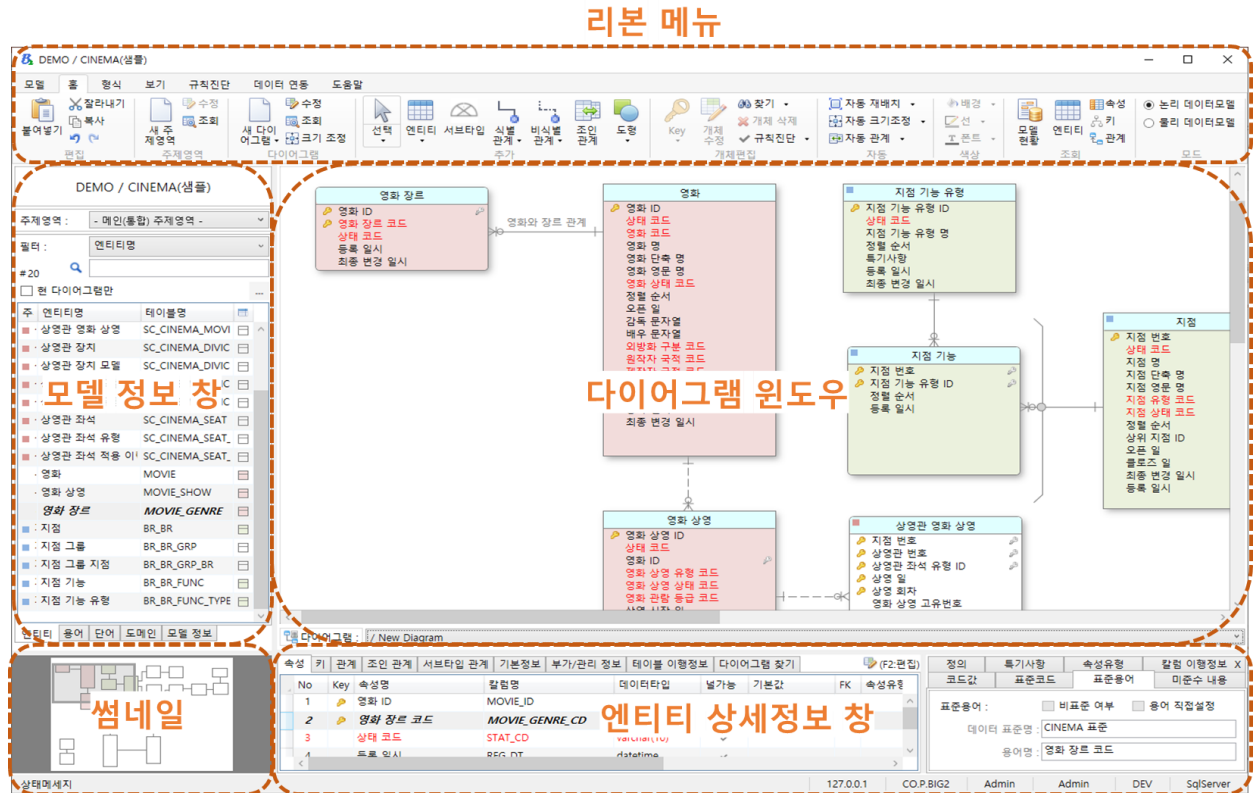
리본 메뉴

DEMO / CINEMA(샘플)

모델 홈 형식 보기 규칙진단 데이터 연동 도움말

붙여넣기 잘라내기 복사 편집
새 주제영역 수정 조회 주제영역
새 다이어그램 수정 조회 크기 조정 다이어그램
선택 엔티티 서브타입 식별관계 비식별관계 조인관계 도형 추가
Key 개체수정 찾기 개체 삭제 규칙진단 개체편집
자동 재배치 자동 크기조정 자동 관계 자동
배경 선 폰트 색상
모델현황 엔티티 속성 키 관계 조회
논리 데이터모델 물리 데이터모델 모드

DEMO / CINEMA(샘플)
주제영역 : - 메인(통합) 주제영역 -
필터 : 엔티티명
# 20
현 다이어그램만

| 주 | 엔티티명 | 테이블명 |
|---|---|---|
| | 상영관 영화 상영 | SC_CINEMA_MOVI |
| | 상영관 장치 | SC_CINEMA_DIVIC |
| | 상영관 장치 모델 | SC_CINEMA_DIVIC |
| | | C |
| | | C |
| | 상영관 좌석 | SC_CINEMA_SEAT |
| | 상영관 좌석 유형 | SC_CINEMA_SEAT_ |
| | 상영관 좌석 적용 이 | SC_CINEMA_SEAT_ |
| | 영화 | MOVIE |
| | 영화 상영 | MOVIE_SHOW |
| | 영화 장르 | MOVIE_GENRE |
| | 지점 | BR_BR |
| | 지점 그룹 | BR_BR_GRP |
| | 지점 그룹 지점 | BR_BR_GRP_BR |
| | 지점 기능 | BR_BR_FUNC |
| | 지점 기능 유형 | BR_BR_FUNC_TYPE |

모델 정보 창

엔티티 용어 단어 도메인 모델 정보

썸네일

영화 장르
영화 ID
영화 장르 코드
상태 코드
등록 일시
최종 변경 일시

영화와 장르 관계

영화
영화 ID
상태 코드
영화 코드
영화 명
영화 단축 명
영화 영문 명
영화 상태 코드
정렬 순서
오픈 일
감독 문자열
배우 문자열
외방화 구분 코드
원작자 국적 코드
최종 변경 일시

지점 기능 유형
지점 기능 유형 ID
상태 코드
지점 기능 유형 명
정렬 순서
특기사항
등록 일시
최종 변경 일시

지점 기능
지점 번호
지점 기능 유형 ID
정렬 순서
등록 일시

지점
지점 번호
상태 코드
지점 명
지점 단축 명
지점 영문 명
지점 유형 코드
지점 상태 코드
정렬 순서
상위 지점 ID
오픈 일
클로즈 일
최종 변경 일시
등록 일시

다이어그램 윈도우

영화 상영
영화 상영 ID
상태 코드
영화 ID
영화 상영 유형 코드
영화 상영 상태 코드
영화 관람 등급 코드
상영 시작 일

상영관 영화 상영
지점 번호
상영관 번호
상영관 좌석 유형 ID
상영 일
상영 회차
영화 상영 고유번호

다이어그램 : / New Diagram

속성 키 관계 조인 관계 서브타입 관계 기본정보 부가/관리 정보 테이블 이행정보 다이어그램 찾기 (F2:편집)

| No | Key | 속성명 | 칼럼명 | 데이터타입 | 널가능 | 기본값 | FK | 속성유형 |
|---|---|---|---|---|---|---|---|---|
| 1 | | 영화 ID | MOVIE_ID | | | | | |
| 2 | | 영화 장르 코드 | MOVIE_GENRE_CD | | | | | |
| 3 | | 상태 코드 | STAT_CD | varchar(10) | | | | |
| 4 | | 등록 일시 | REG_DT | datetime | | | | |

엔티티 상세정보 창

정의 특기사항 속성유형 칼럼 이행정보
코드값 표준코드 표준용어 미준수 내용
표준용어 : 비표준 여부 용어 직접설정
데이터 표준명 : CINEMA 표준
용어명 : 영화 장르 코드

상태메세지 127.0.0.1 CO.P.BIG2 Admin Admin DEV SqlServer